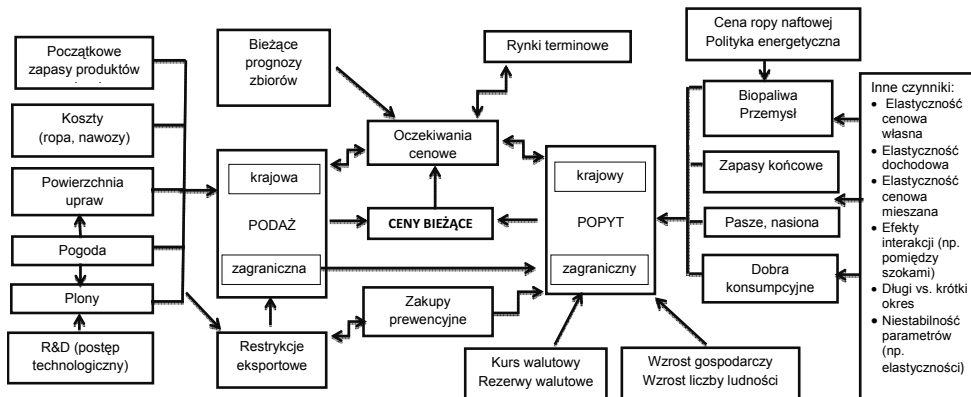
Początkowe zapasy produktów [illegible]

Koszty (ropa, nawozy)

Powierzchnia upraw

Pogoda

Plony

R&D (postęp technologiczny)

Bieżące prognozy zbiorów

Rynki terminowe

Oczekiwania cenowe

krajowa

PODAŻ

zagraniczna

CENY BIEŻĄCE

Zakupy prewencyjne

Restrykcje eksportowe

krajowy

POPYT

zagraniczny

Kurs walutowy
Rezerwy walutowe

Wzrost gospodarczy
Wzrost liczby ludności

Cena ropy naftowej
Polityka energetyczna

Biopaliwa
Przemysł

Zapasy końcowe

Pasze, nasiona

Dobra konsumpcyjne

Inne czynniki:
• Elastyczność cenowa własna
• Elastyczność dochodowa
• Elastyczność cenowa mieszana
• Efekty interakcji (np. pomiędzy szokami)
• Długi vs. krótki okres
• Niestabilność parametrów (np. elastyczności)